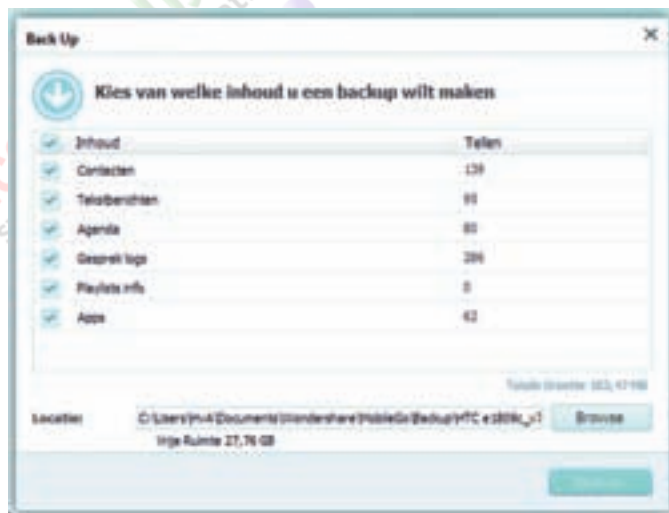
Back Up

×

Kies van welke inhoud u een backup wilt maken

| | Inhoud | Tellen |
|---|---|---|
| | Contacten | 139 |
| | Tekstberichten | 93 |
| | Agenda | 80 |
| | Gesprek logs | 286 |
| | Playlists info | 0 |
| | Apps | 62 |

Totale Grootte: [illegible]

Locatie: C:\Users\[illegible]\Documents\Wondershare\MobileGo\Backup\HTC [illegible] Browse

Vrije Ruimte: 27,76 GB

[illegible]